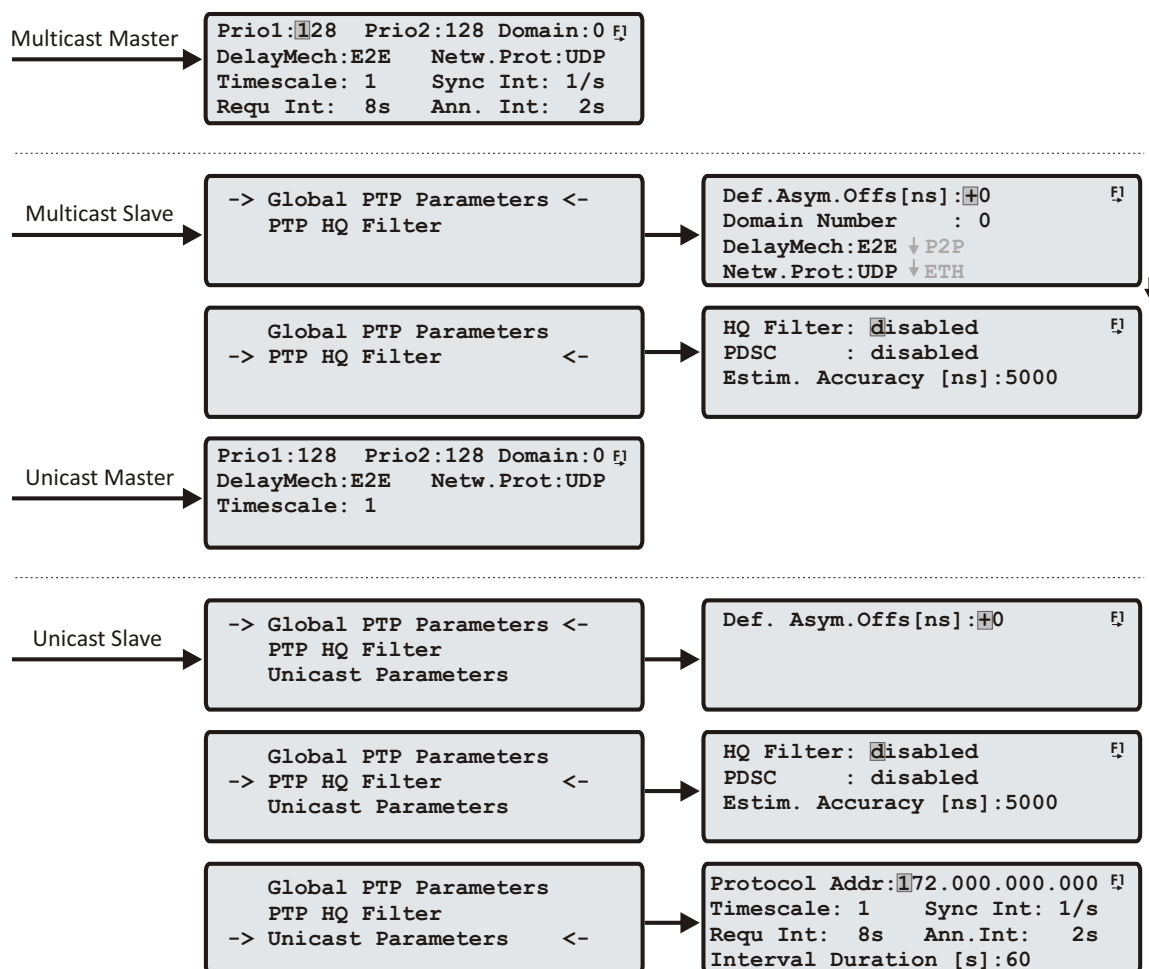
Multicast Master

Prio1:128 Prio2:128 Domain:0 F1
DelayMech:E2E Netw.Prot:UDP
Timescale: 1 Sync Int: 1/s
Requ Int: 8s Ann. Int: 2s

Multicast Slave

-> Global PTP Parameters <-
PTP HQ Filter

Def.Asym.Offs[ns]:+0 F1
Domain Number : 0
DelayMech:E2E ↓P2P
Netw.Prot:UDP ↓ETH

Global PTP Parameters
-> PTP HQ Filter <-

HQ Filter: disabled F1
PDSC : disabled
Estim. Accuracy [ns]:5000

Unicast Master

Prio1:128 Prio2:128 Domain:0 F1
DelayMech:E2E Netw.Prot:UDP
Timescale: 1

Unicast Slave

-> Global PTP Parameters <-
PTP HQ Filter
Unicast Parameters

Def. Asym.Offs[ns]:+0 F1

Global PTP Parameters
-> PTP HQ Filter <-
Unicast Parameters

HQ Filter: disabled F1
PDSC : disabled
Estim. Accuracy [ns]:5000

Global PTP Parameters
PTP HQ Filter
-> Unicast Parameters <-

Protocol Addr:172.000.000.000 F1
Timescale: 1 Sync Int: 1/s
Requ Int: 8s Ann.Int: 2s
Interval Duration [s]:60